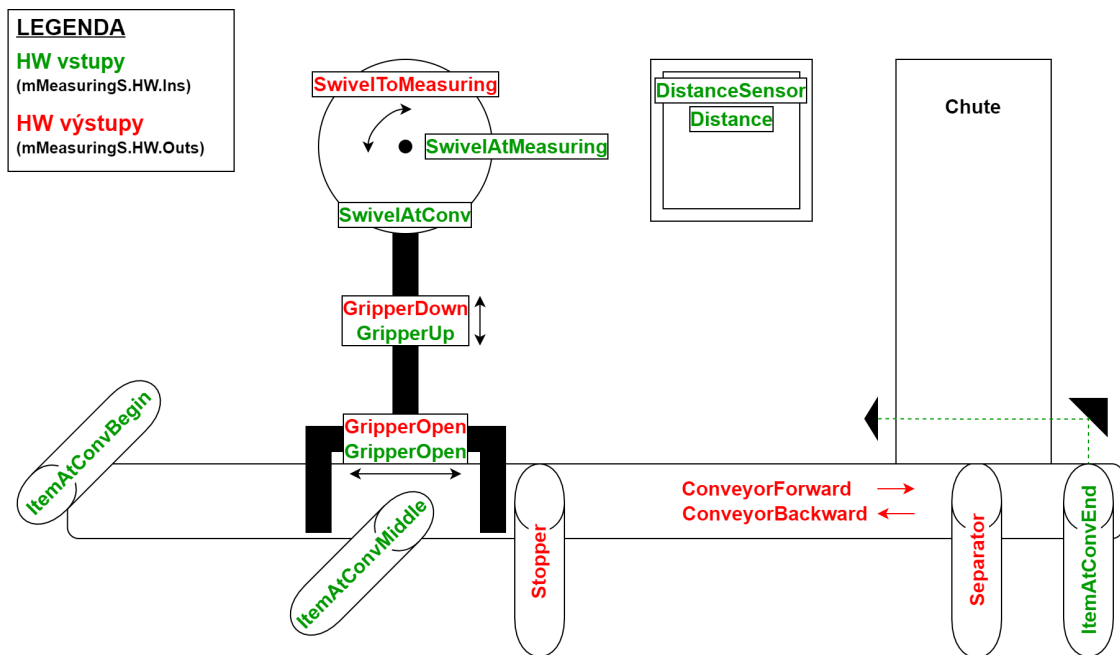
LEGENDA

HW vstupy
(mMeasuringS.HW.Ins)

HW výstupy
(mMeasuringS.HW.Outs)

SwivelToMeasuring

SwivelAtMeasuring

SwivelAtConv

DistanceSensor
Distance

Chute

GripperDown
GripperUp

GripperOpen
GripperOpen

ItemAtConvBegin

ItemAtConvMiddle

Stopper

ConveyorForward
ConveyorBackward

Separator

ItemAtConvEnd